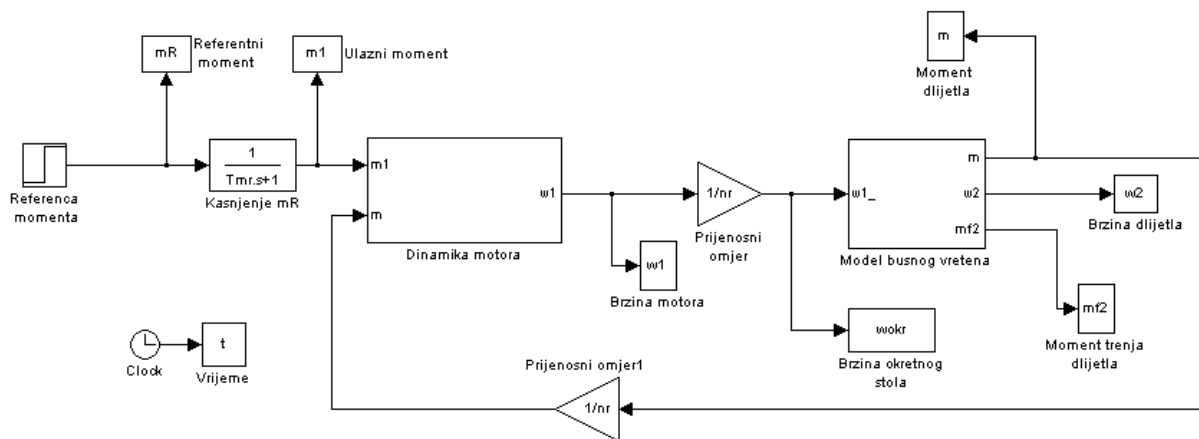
mR
Referentni moment

m1
Ulazni moment

m
Moment dlijetla

Referenca momenta

$\frac{1}{Tmr.s+1}$
Kasnjenje mR

m1
m
w1
Dinamika motora

w1
Brzina motora

1/nr
Prijenosni omjer

w1_
m
w2
mf2
Model busnog vretena

w2
Brzina dlijetla

mf2
Moment trenja dlijetla

wokr
Brzina okretnog stola

Clock
t
Vrijeme

Prijenosni omjer1
1/nr